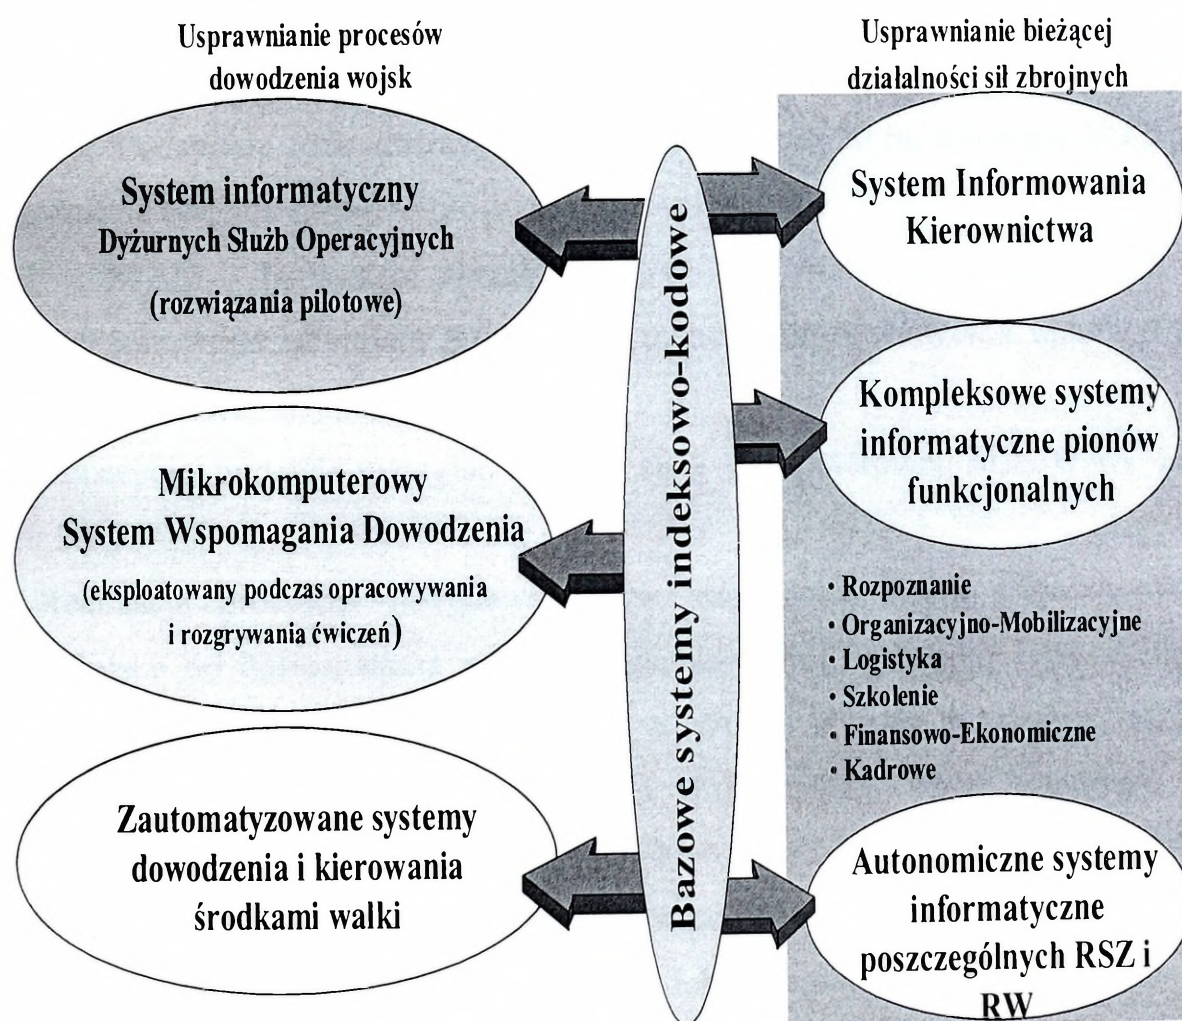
Usprawnianie procesów dowodzenia wojsk

Usprawnianie bieżącej działalności sił zbrojnych

System informatyczny
Dyżurnych Służb Operacyjnych
(rozwiązania pilotowe)

Bazowe systemy indeksowo-kodowe

System Informowania Kierownictwa

Kompleksowe systemy informatyczne pionów funkcjonalnych

Mikrokomputerowy
System Wspomagania Dowodzenia
(eksploatowany podczas opracowywania i rozgrywania ćwiczeń)

• Rozpoznanie
• Organizacyjno-Mobilizacyjne
• Logistyka
• Szkolenie
• Finansowo-Ekonomiczne
• Kadrowe

Zautomatyzowane systemy dowodzenia i kierowania środkami walki

Autonomiczne systemy informatyczne poszczególnych RSZ i RW